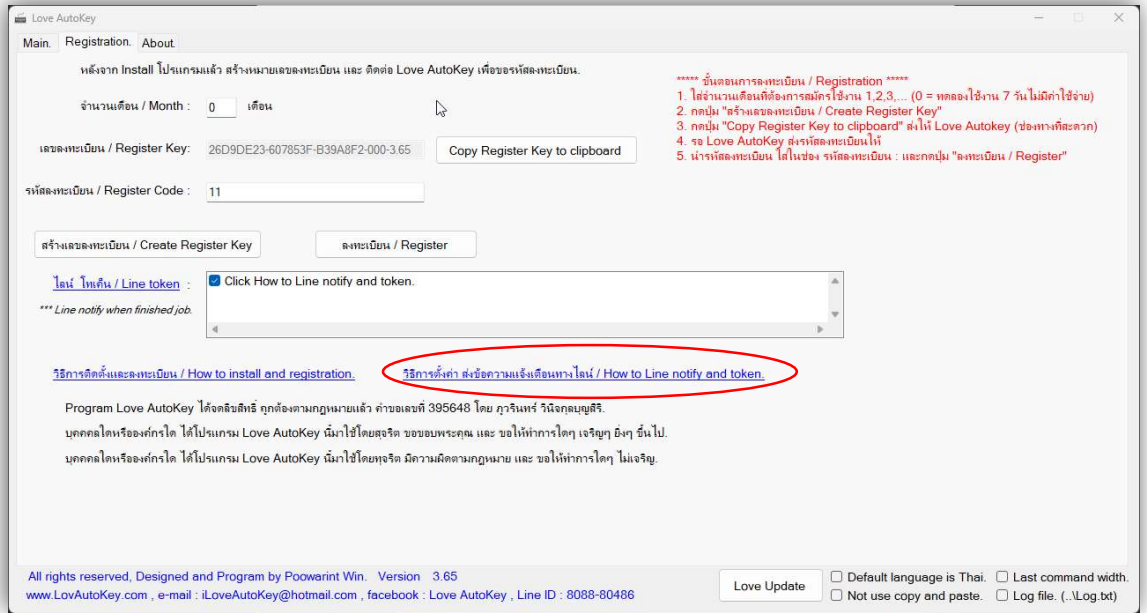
Love AutoKey

Main. Registration. About.

หลังจาก Install โปรแกรมแล้ว สร้างหมายเลขลงทะเบียน และ ติดต่อ Love AutoKey เพื่อขอรหัสลงทะเบียน.

จำนวนเดือน / Month : 0 เดือน

เลขลงทะเบียน / Register Key: 26D9DE23-607853F-B39A8F2-000-3.65

Copy Register Key to clipboard

รหัสลงทะเบียน / Register Code : 11

***** ขั้นตอนการลงทะเบียน / Registration *****
1. ใส่จำนวนเดือนที่ต้องการสมัครใช้งาน 1,2,3,... (0 = ทดลองใช้งาน 7 วันไม่มีค่าใช้จ่าย)
2. กดปุ่ม "สร้างเลขลงทะเบียน / Create Register Key"
3. กดปุ่ม "Copy Register Key to clipboard" ส่งให้ Love Autokey (ช่องทางที่สะดวก)
4. รอ Love AutoKey ส่งรหัสลงทะเบียนให้
5. นำรหัสลงทะเบียน ใส่ในช่อง รหัสลงทะเบียน : และกดปุ่ม "ลงทะเบียน / Register"

สร้างเลขลงทะเบียน / Create Register Key

ลงทะเบียน / Register

ไลน์ โทเค็น / Line token :

*** Line notify when finished job.

Click How to Line notify and token.

วิธีการติดตั้งและลงทะเบียน / How to install and registration.

วิธีการตั้งค่า ส่งข้อความแจ้งเตือนทางไลน์ / How to Line notify and token.

Program Love AutoKey ได้จดลิขสิทธิ์ ถูกต้องตามกฎหมายแล้ว คำขอเลขที่ 395648 โดย ภูวรินทร์ วินิจกุลบุญสิริ.

บุคคลใดหรือองค์กรใด ได้โปรแกรม Love AutoKey นี้มาใช้โดยสุจริต ขอขอบพระคุณ และ ขอให้ทำการใดๆ เจริญๆ ยิ่งๆ ขึ้นไป.

บุคคลใดหรือองค์กรใด ได้โปรแกรม Love AutoKey นี้มาใช้โดยทุจริต มีความผิดตามกฎหมาย และ ขอให้ทำการใดๆ ไม่เจริญ.

All rights reserved, Designed and Program by Poowarint Win. Version 3.65
www.LovAutoKey.com , e-mail : iLoveAutoKey@hotmail.com , facebook : Love AutoKey , Line ID : 8088-80486

Love Update

Default language is Thai.
Not use copy and paste.
Last command width.
Log file. (..\Log.txt)